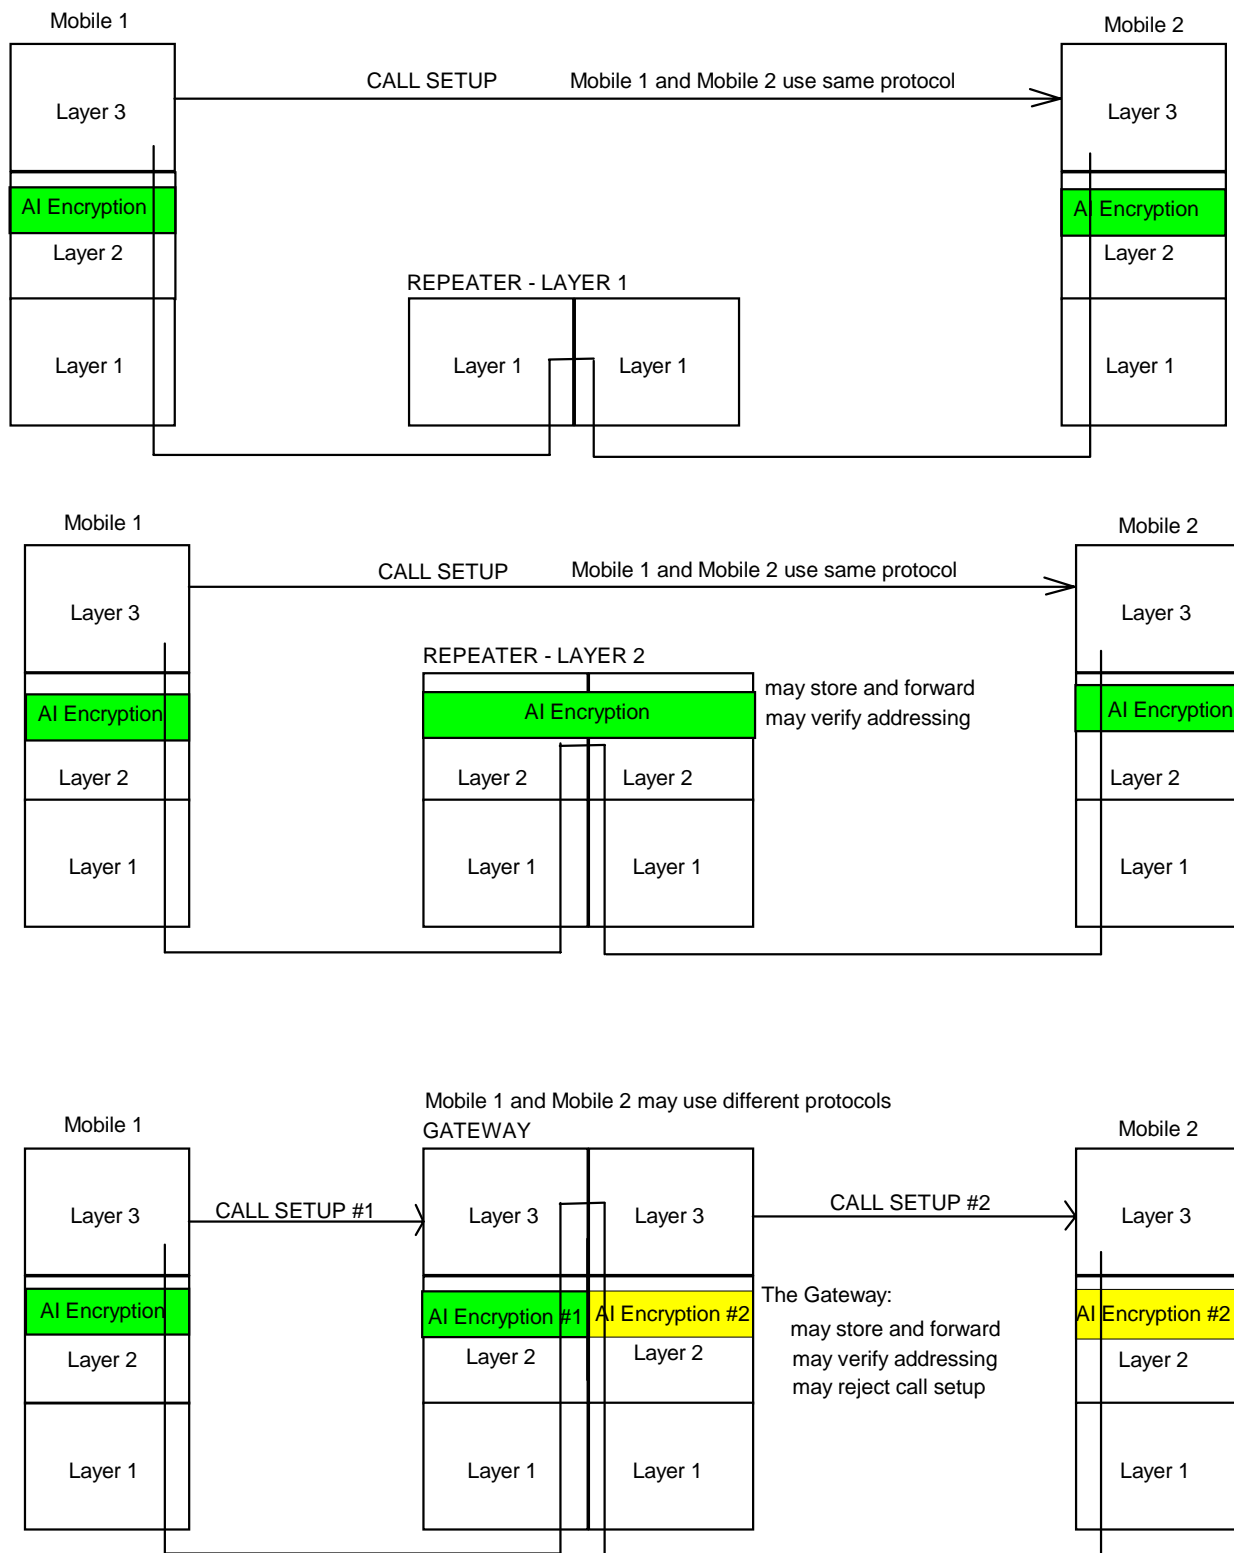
Mobile 1

Layer 3

AI Encryption

Layer 2

Layer 1

CALL SETUP Mobile 1 and Mobile 2 use same protocol

REPEATER - LAYER 1

Layer 1

Layer 1

Mobile 2

Layer 3

AI Encryption

Layer 2

Layer 1

Mobile 1

Layer 3

AI Encryption

Layer 2

Layer 1

CALL SETUP Mobile 1 and Mobile 2 use same protocol

REPEATER - LAYER 2

AI Encryption

may store and forward
may verify addressing

Layer 2

Layer 2

Layer 1

Layer 1

Mobile 2

Layer 3

AI Encryption

Layer 2

Layer 1

Mobile 1 and Mobile 2 may use different protocols

GATEWAY

Mobile 1

Layer 3

AI Encryption

Layer 2

Layer 1

CALL SETUP #1

Layer 3

Layer 3

AI Encryption #1

AI Encryption #2

Layer 2

Layer 2

Layer 1

Layer 1

CALL SETUP #2

The Gateway:
may store and forward
may verify addressing
may reject call setup

Mobile 2

Layer 3

AI Encryption #2

Layer 2

Layer 1